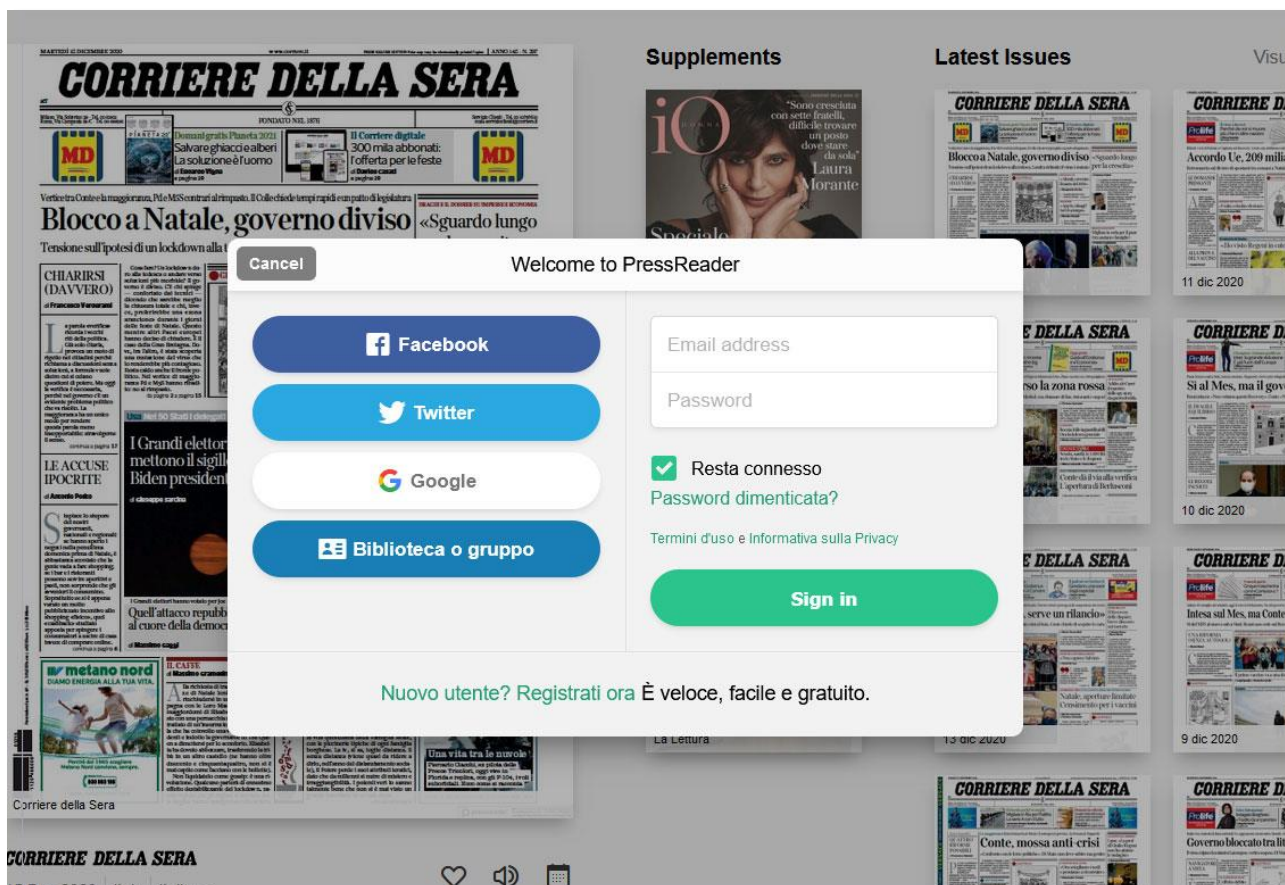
CORRIERE DELLA SERA

Domani gratis Planeta 2021 Salvare ghiacci e alberi La soluzione è l'uomo

Il Corriere digitale 300 mila abbonati: l'offerta per le feste

Blocco a Natale, governo diviso «Sguardo lungo

Tensione sull'ipotesi di un lockdown alla

CHIARIRSI (DAVVERO)

LE ACCUSE IPOCRITE

I Grandi elettori mettono il sigillo Biden president

Quell'attacco repubbl al cuore della democ

metano nord

IL CAFFÈ

Una vita tra le nuvole

Corriere della Sera

CORRIERE DELLA SERA

Supplements

IO DONNA

"Sono cresciuta con sette fratelli, difficile trovare un posto dove stare da sola" Laura Morante

Speciale

La Lettura

Latest Issues

Visu

CORRIERE DELLA SERA

Blocco a Natale, governo diviso «Sguardo lungo per la crescita»

11 dic 2020

CORRIERE DELLA SERA

Accordo Ue, 209 milia

CORRIERE DELLA SERA

so la zona rossa

10 dic 2020

CORRIERE DELLA SERA

Si al Mes, ma il gov

CORRIERE DELLA SERA

serve un rilancio»

13 dic 2020

CORRIERE DELLA SERA

Intesa sul Mes, ma Conte

9 dic 2020

CORRIERE DELLA SERA

Conte, mossa anti-crisi

CORRIERE DELLA SERA

Governo bloccato tra lit

Cancel

Welcome to PressReader

Facebook

Twitter

Google

Biblioteca o gruppo

Email address

Password

Resta connesso

Password dimenticata?

Termini d'uso e Informativa sulla Privacy

Sign in

Nuovo utente? Registrati ora È veloce, facile e gratuito.